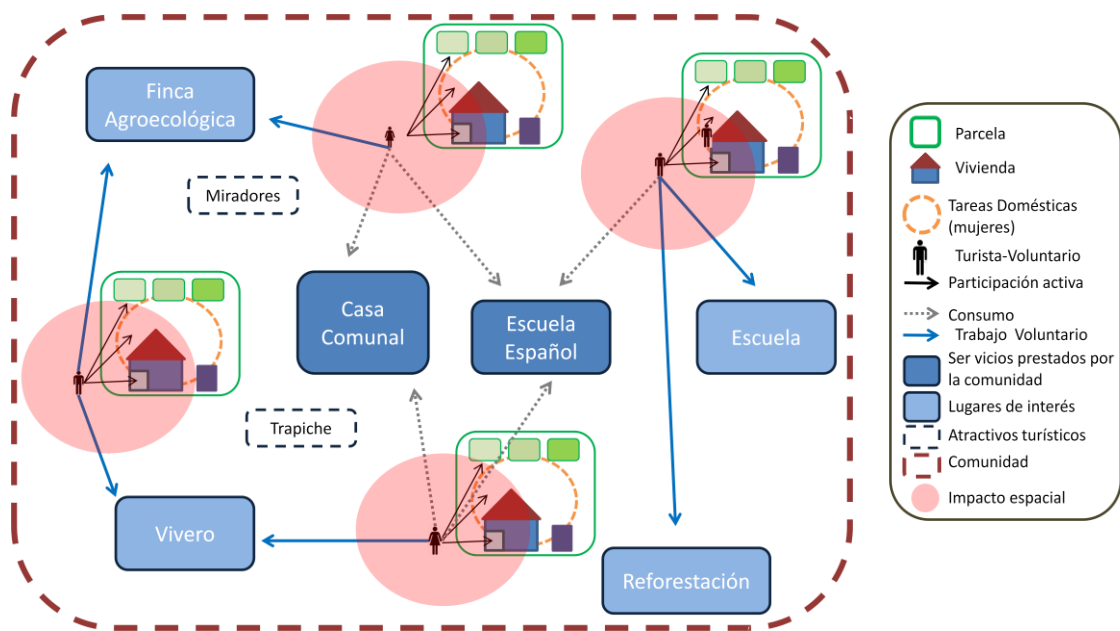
Finca Agroecológica

Miradores

Casa Comunal

Escuela Español

Escuela

Trapiche

Vivero

Reforestación

Parcela
Vivienda
Tareas Domésticas (mujeres)
Turista-Voluntario
Participación activa
Consumo
Trabajo Voluntario
Ser vicios prestados por la comunidad
Lugares de interés
Atractivos turísticos
Comunidad
Impacto espacial